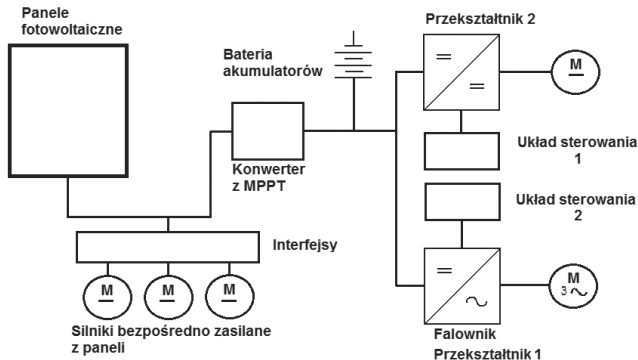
Panele fotowoltaiczne

Bateria akumulatorów

Przekształtnik 2

=

=

M

Układ sterowania 1

Konwerter z MPPT

Układ sterowania 2

Interfejsy

=

~

M
3~

M

M

M

Silniki bezpośredno zasilane z paneli

Falownik

Przekształtnik 1